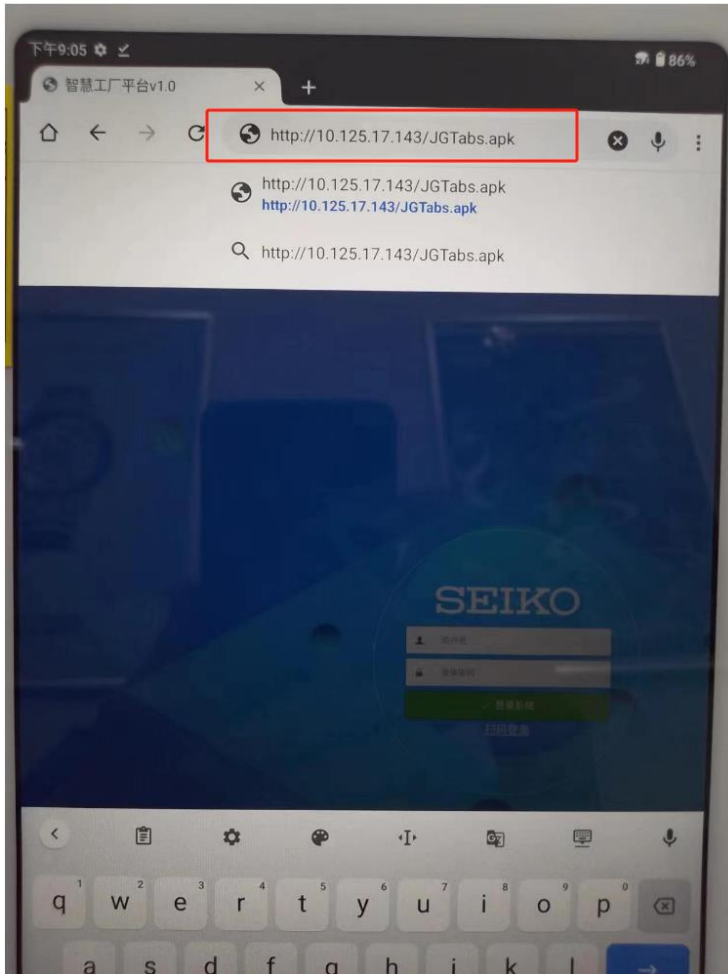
下午9:05

86%

智慧工厂平台v1.0

http://10.125.17.143/JGTabs.apk

http://10.125.17.143/JGTabs.apk
http://10.125.17.143/JGTabs.apk

http://10.125.17.143/JGTabs.apk

SEIKO

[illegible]

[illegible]

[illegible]

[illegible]

1 2 3 4 5 6 7 8 9 0
q w e r t y u i o p

a s d f g h j k l